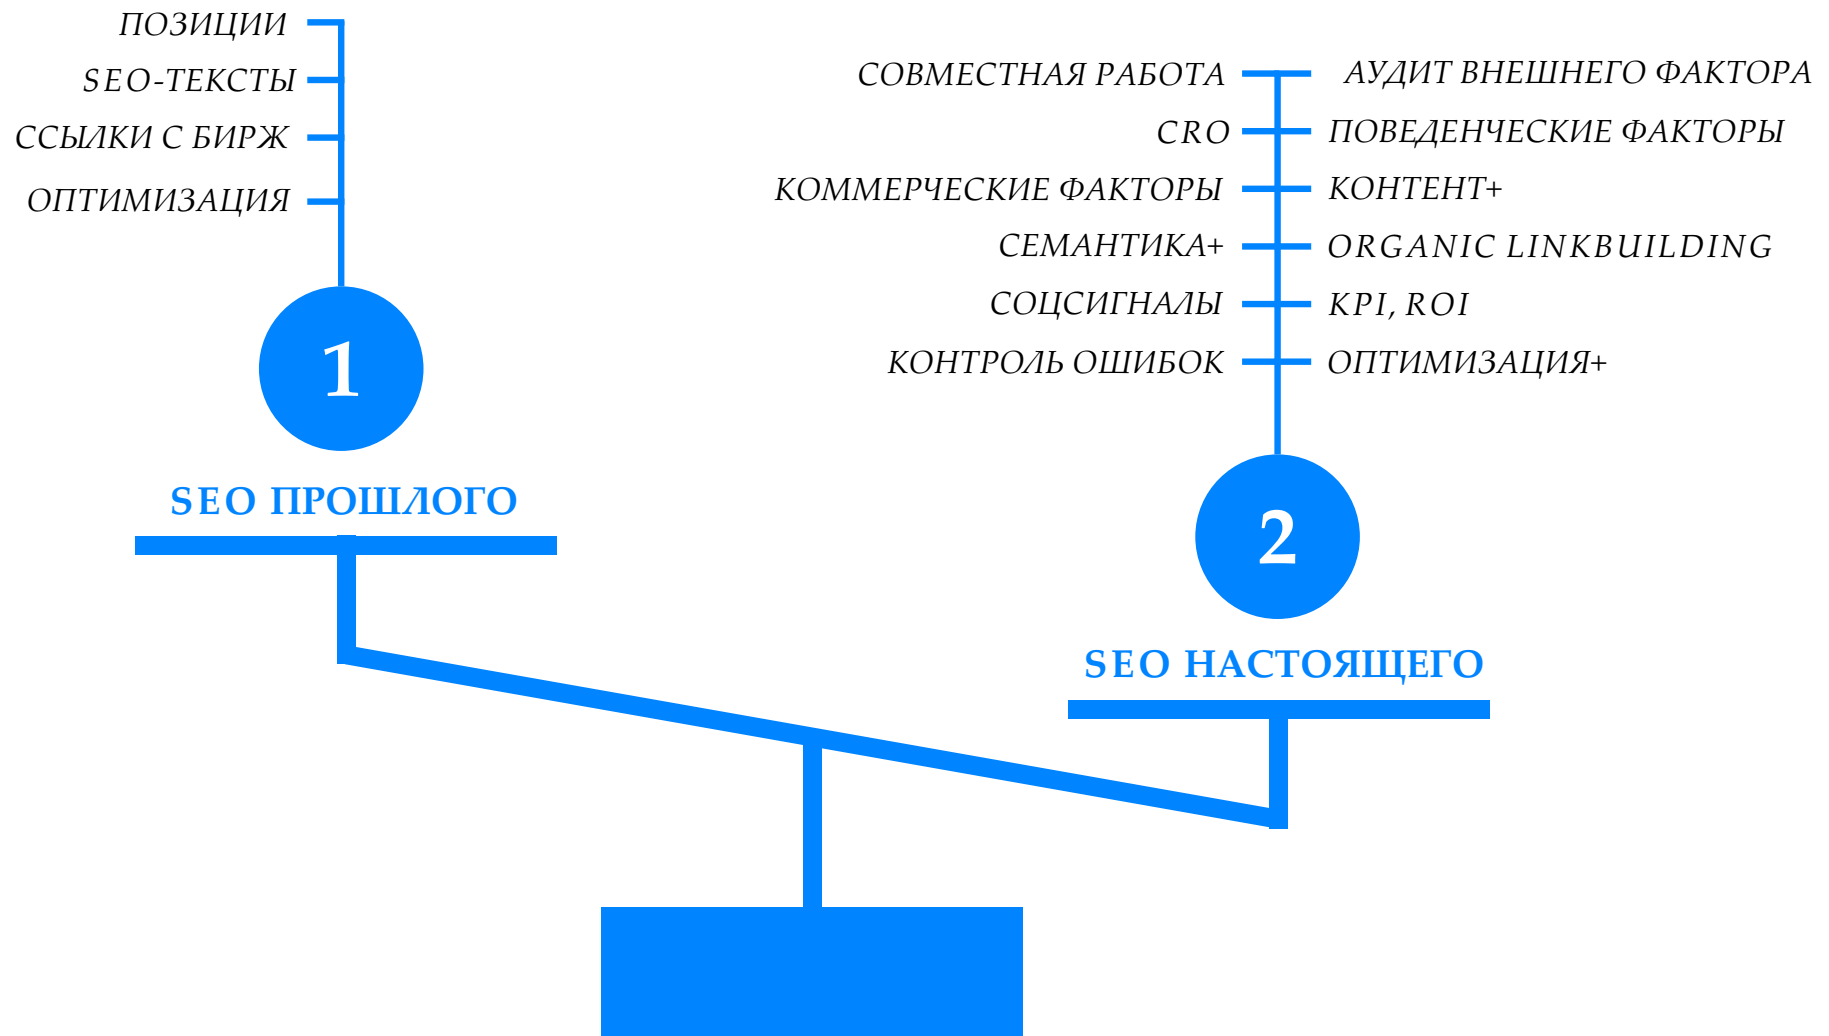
ПОЗИЦИИ
SEO-ТЕКСТЫ
ССЫЛКИ С БИРЖ
ОПТИМИЗАЦИЯ

1

SEO ПРОШЛОГО

СОВМЕСТНАЯ РАБОТА
CRO
КОММЕРЧЕСКИЕ ФАКТОРЫ
СЕМАНТИКА+
СОЦСИГНАЛЫ
КОНТРОЛЬ ОШИБОК

АУДИТ ВНЕШНЕГО ФАКТОРА
ПОВЕДЕНЧЕСКИЕ ФАКТОРЫ
КОНТЕНТ+
ORGANIC LINKBUILDING
KPI, ROI
ОПТИМИЗАЦИЯ+

2

SEO НАСТОЯЩЕГО